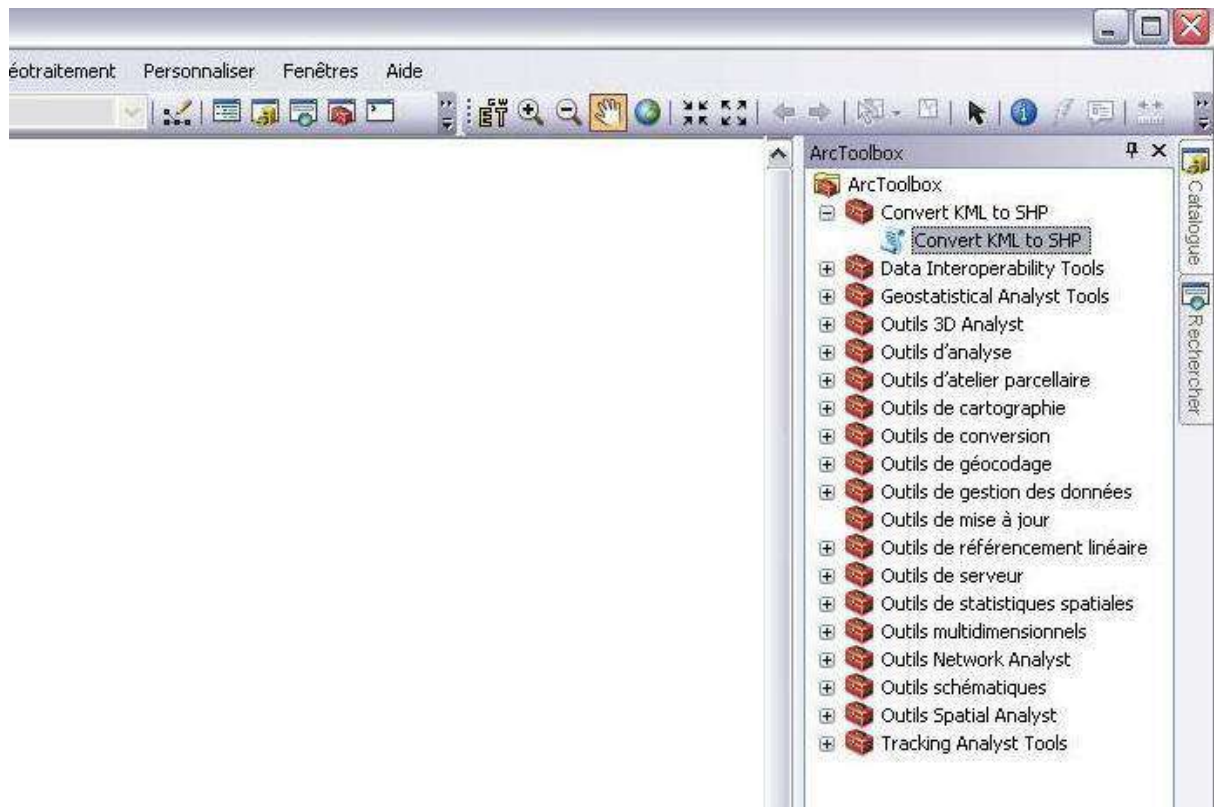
éotraitement Personnaliser Fenêtres Aide

ArcToolbox

ArcToolbox
Convert KML to SHP
Convert KML to SHP
Data Interoperability Tools
Geostatistical Analyst Tools
Outils 3D Analyst
Outils d'analyse
Outils d'atelier parcellaire
Outils de cartographie
Outils de conversion
Outils de géocodage
Outils de gestion des données
Outils de mise à jour
Outils de référencement linéaire
Outils de serveur
Outils de statistiques spatiales
Outils multidimensionnels
Outils Network Analyst
Outils schématiques
Outils Spatial Analyst
Tracking Analyst Tools

Catalogue
Rechercher